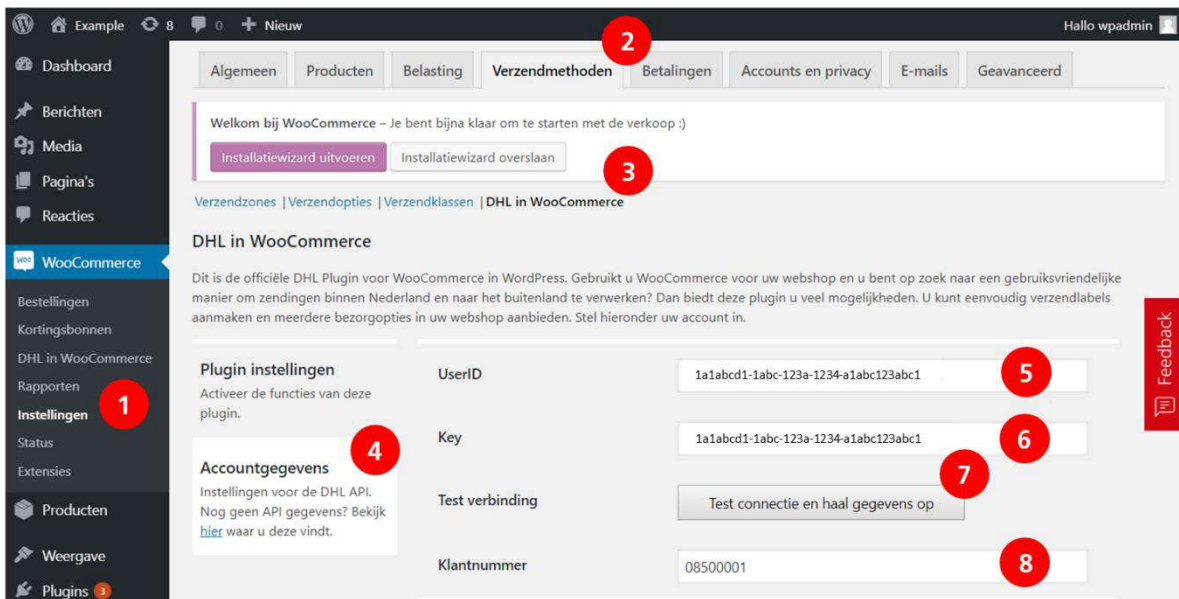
Example 8 0 Nieuw Hallo wpadmin

Dashboard
Berichten
Media
Pagina's
Reacties
WooCommerce
Bestellingen
Kortingsbonnen
DHL in WooCommerce
Rapporten
Instellingen
Status
Extensies
Producten
Weergave
Plugins 3

1

Algemeen | Producten | Belasting | Verzendmethoden | Betalingen | Accounts en privacy | E-mails | Geavanceerd

2

Welkom bij WooCommerce – Je bent bijna klaar om te starten met de verkoop :)

Installatiewizard uitvoeren | Installatiewizard overslaan

3

Verzendzones | Verzendopties | Verzendklassen | DHL in WooCommerce

DHL in WooCommerce

Dit is de officiële DHL Plugin voor WooCommerce in WordPress. Gebruikt u WooCommerce voor uw webshop en u bent op zoek naar een gebruiksvriendelijke manier om zendingen binnen Nederland en naar het buitenland te verwerken? Dan biedt deze plugin u veel mogelijkheden. U kunt eenvoudig verzendlabels aanmaken en meerdere bezorgopties in uw webshop aanbieden. Stel hieronder uw account in.

Plugin instellingen
Activeer de functies van deze plugin.

Accountgegevens
Instellingen voor de DHL API. Nog geen API gegevens? Bekijk hier waar u deze vindt.

4

UserID 1a1abcd1-1abc-123a-1234-a1abc123abc1
5

Key 1a1abcd1-1abc-123a-1234-a1abc123abc1
6

Test verbinding Test connectie en haal gegevens op
7

Klantnummer 08500001
8

Feedback